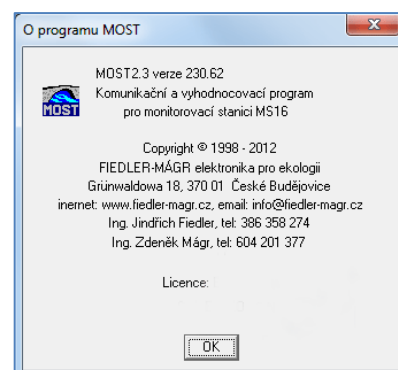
O programu MOST

MOST

MOST2.3 verze 230.62
Komunikační a vyhodnocovací program
pro monitorovací stanici MS16

Copyright © 1998 - 2012
FIEDLER-MÁGR elektronika pro ekologii
Grünwaldova 18, 370 01 České Budějovice
inernet: www.fiedler-magr.cz, email: info@fiedler-magr.cz
Ing. Jindřich Fiedler, tel: 386 358 274
Ing. Zdeněk Mágr, tel: 604 201 377

Licence:

OK